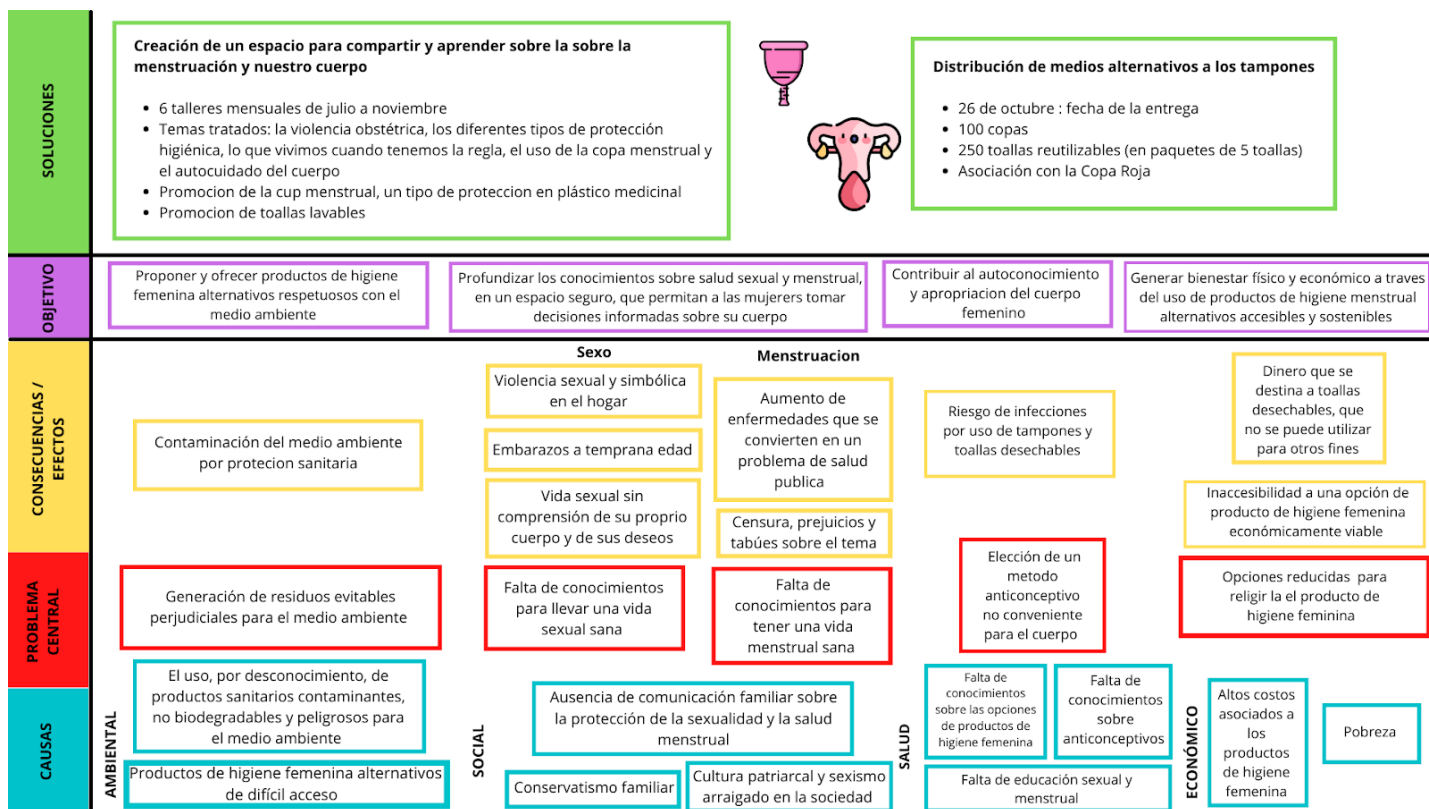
SOLUCIONES

Creación de un espacio para compartir y aprender sobre la sobre la menstruación y nuestro cuerpo

- 6 talleres mensuales de julio a noviembre
- Temas tratados: la violencia obstétrica, los diferentes tipos de protección higiénica, lo que vivimos cuando tenemos la regla, el uso de la copa menstrual y el autocuidado del cuerpo
- Promocion de la cup menstrual, un tipo de proteccion en plástico medicinal
- Promocion de toallas lavables

Distribución de medios alternativos a los tampones

- 26 de octubre : fecha de la entrega
- 100 copas
- 250 toallas reutilizables (en paquetes de 5 toallas)
- Asociación con la Copa Roja

OBJETIVO

Proponer y ofrecer productos de higiene femenina alternativos respetuosos con el medio ambiente

Profundizar los conocimientos sobre salud sexual y menstrual, en un espacio seguro, que permitan a las mujerers tomar decisiones informadas sobre su cuerpo

Contribuir al autoconocimiento y apropriacion del cuerpo femenino

Generar bienestar físico y económico a traves del uso de productos de higiene menstrual alternativos accesibles y sostenibles

CONSECUENCIAS / EFECTOS

Contaminación del medio ambiente por protecion sanitaria

Sexo

Violencia sexual y simbólica en el hogar

Embarazos a temprana edad

Vida sexual sin comprensión de su proprio cuerpo y de sus deseos

Menstruacion

Aumento de enfermedades que se convierten en un problema de salud publica

Censura, prejuicios y tabúes sobre el tema

Riesgo de infecciones por uso de tampones y toallas desechables

Dinero que se destina a toallas desechables, que no se puede utilizar para otros fines

Inaccesibilidad a una opción de producto de higiene femenina económicamente viable

PROBLEMA CENTRAL

Generación de residuos evitables perjudiciales para el medio ambiente

Falta de conocimientos para llevar una vida sexual sana

Falta de conocimientos para tener una vida menstrual sana

Elección de un metodo anticonceptivo no conveniente para el cuerpo

Opciones reducidas para religir la el producto de higiene feminina

CAUSAS

AMBIENTAL

El uso, por desconocimiento, de productos sanitarios contaminantes, no biodegradables y peligrosos para el medio ambiente

Productos de higiene femenina alternativos de difícil acceso

SOCIAL

Ausencia de comunicación familiar sobre la protección de la sexualidad y la salud menstrual

Conservatismo familiar

Cultura patriarcal y sexismo arraigado en la sociedad

SALUD

Falta de conocimientos sobre las opciones de productos de higiene femenina

Falta de conocimientos sobre anticonceptivos

Falta de educación sexual y menstrual

ECONÓMICO

Altos costos asociados a los productos de higiene femenina

Pobreza